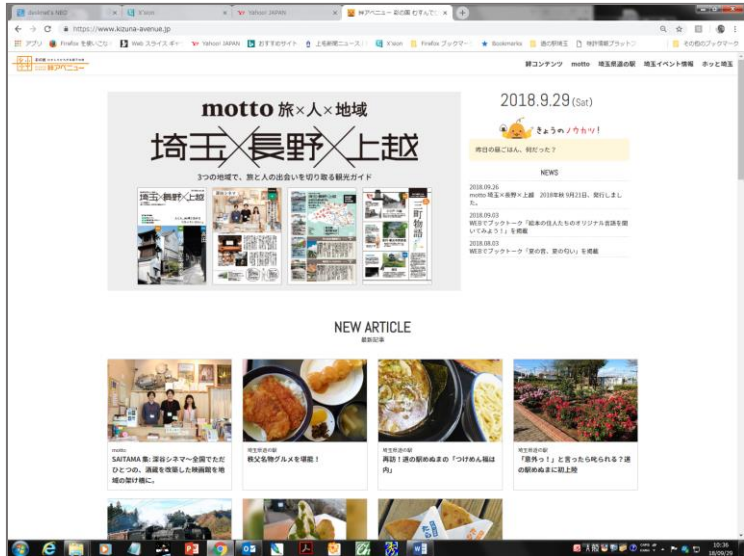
dvdmal's NBD | X'sion | Yahoo! JAPAN | 絆アベニュー 彩の国 むすんでつ

https://www.kizuna-avenue.jp

アプリ | Firefox を使いこなし | Web スライス ギャ | Yahoo! JAPAN | おすすめサイト | 上毛新聞ニュース | X'sion | Firefox ブックマー | Bookmarks | 道の駅埼玉 | 地域情報ブラッドコ | その他のブックマーク

絆アベニュー

絆コンテンツ motto 埼玉県道の駅 埼玉イベント情報 ホッと埼玉

motto 旅×人×地域

埼玉×長野×上越

3つの地域で、旅と人の出会いを切り取る観光ガイド

2018.9.29 (Sat)

きょうのノウカツ!

昨日の夜ごはん、何だった?

NEWS

2018.09.26
motto 埼玉×長野×上越 2018年秋 9月21日、発行しました。

2018.09.03
WEBでブックトーク「絵本の住人たちのオリジナル言語を聞いてみよう!」を掲載

2018.08.03
WEBでブックトーク「夏の音、夏の匂い」を掲載

NEW ARTICLE
最新記事

motto
SAITAMA 集: 深谷シネマ〜全国でただひとつの、酒蔵を改築した映画館を地域の顔付け館に。

埼玉県道の駅
秩父名物グルメを堪能!

埼玉県道の駅
再訪!道の駅めぬまの「つけめん福は内」

埼玉県道の駅
「意外っ!」と言ったら叱られる?道の駅めぬまに初上陸

10:36
2018/09/29